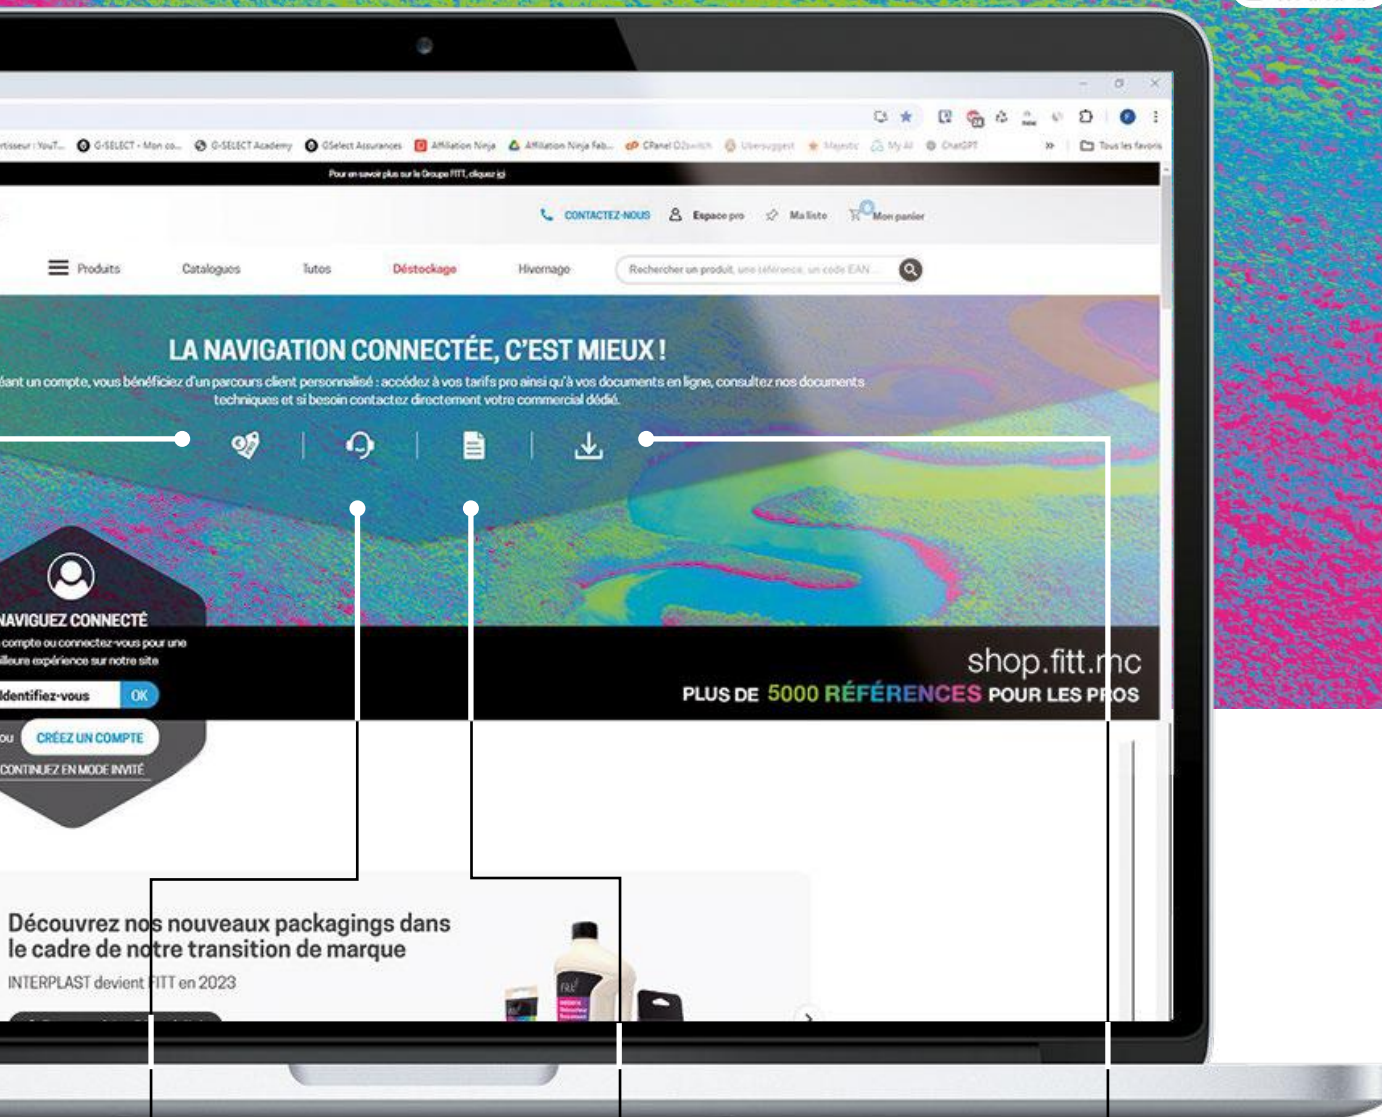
rtisseur : YouT... G-SELECT - Mon co... G-SELECT Academy GSelect Assurances Affiliation Ninja Affiliation Ninja Fab... CPanel O2switch Ubersuggest Majestic My AI ChatGPT » Tous les favoris

Pour en savoir plus sur le Groupe FITT, cliquez ici

CONTACTEZ-NOUS Espace pro Ma liste Mon panier

Produits Catalogues Tutos Déstockage Hivernage Rechercher un produit, une référence, un code EAN...

LA NAVIGATION CONNECTÉE, C'EST MIEUX !

éant un compte, vous bénéficiez d'un parcours client personnalisé : accédez à vos tarifs pro ainsi qu'à vos documents en ligne, consultez nos documents techniques et si besoin contactez directement votre commercial dédié.

NAVIGUEZ CONNECTÉ
compte ou connectez-vous pour une illeure expérience sur notre site

Identifiez-vous OK

ou CRÉEZ UN COMPTE

CONTINUEZ EN MODE INVITÉ

shop.fitt.mc
PLUS DE 5000 RÉFÉRENCES POUR LES PROS

Découvrez nos nouveaux packagings dans le cadre de notre transition de marque
INTERPLAST devient FITT en 2023